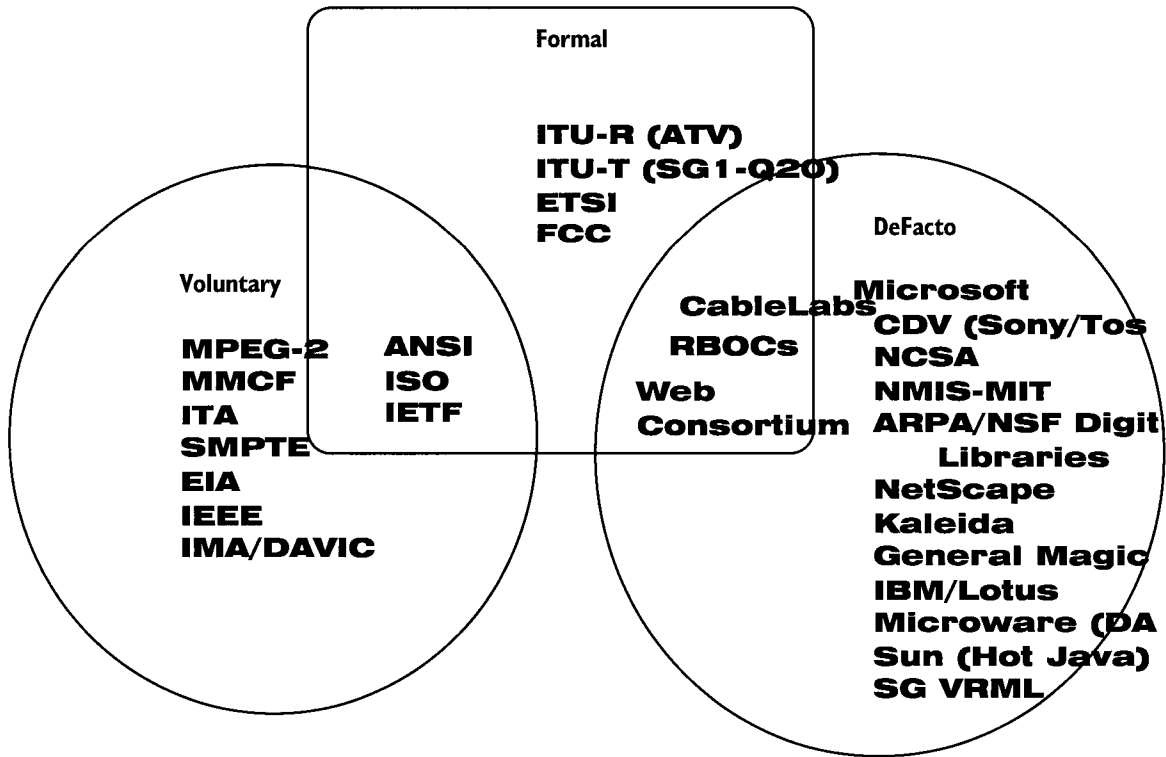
Formal

ITU-R (ATV)
ITU-T (SG1-Q20)
ETSI
FCC

Voluntary

MPEG-2
MMCF
ITA
SMPTE
EIA
IEEE
IMA/DAVIC

ANSI
ISO
IETF

DeFacto

CableLabs
RBOCs
Web
Consortium

Microsoft
CDV (Sony/Tos
NCSA
NMIS-MIT
ARPA/NSF Digit
Libraries
NetScape
Kaleida
General Magic
IBM/Lotus
Microware (DA
Sun (Hot Java)
SG VRML